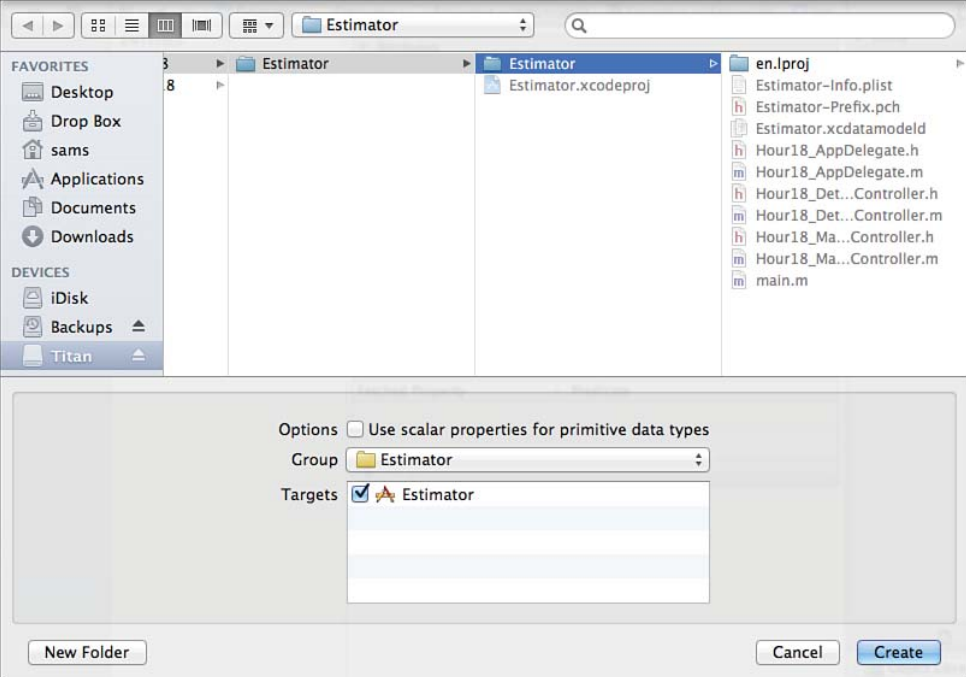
Estimator

FAVORITES
Desktop
Drop Box
sams
Applications
Documents
Downloads
DEVICES
iDisk
Backups
Titan

3
8

Estimator

Estimator
Estimator.xcodeproj

en.lproj
Estimator-Info.plist
Estimator-Prefix.pch
Estimator.xcdatamodeld
Hour18_AppDelegate.h
Hour18_AppDelegate.m
Hour18_Det...Controller.h
Hour18_Det...Controller.m
Hour18_Ma...Controller.h
Hour18_Ma...Controller.m
main.m

Options Use scalar properties for primitive data types
Group Estimator
Targets Estimator

New Folder
Cancel
Create